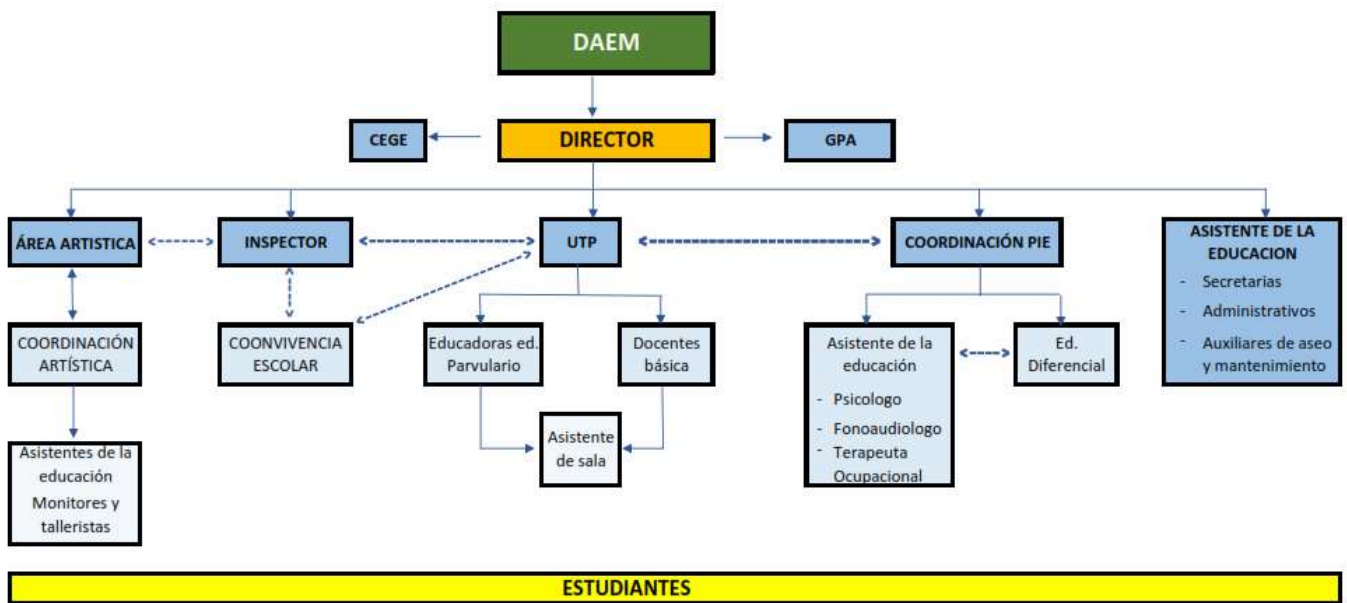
DAEM

CEGE

DIRECTOR

GPA

ÁREA ARTISTICA

INSPECTOR

UTP

COORDINACIÓN PIE

ASISTENTE DE LA EDUCACION
- Secretarias
- Administrativos
- Auxiliares de aseo y mantenimiento

COORDINACIÓN ARTÍSTICA

COONVIVENCIA ESCOLAR

Educadoras ed. Parvulario

Docentes básica

Asistente de la educación
- Psicologo
- Fonoaudiologo
- Terapeuta Ocupacional

Ed. Diferencial

Asistente de sala

Asistentes de la educación
Monitores y talleristas

ESTUDIANTES